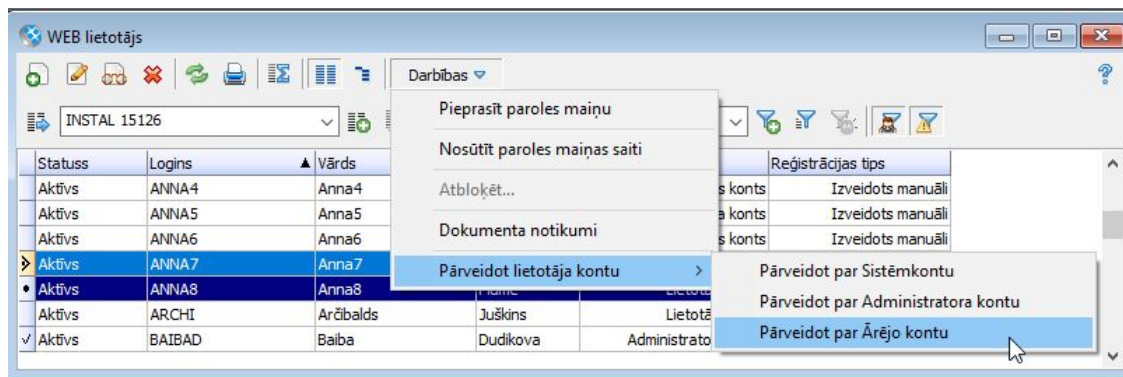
WEB lietotājs

Darbības

INSTAL 15126

| Statuss | Logins | Vārds | | | Reģistrācijas tips |
|---|---|---|---|---|---|
| Aktīvs | ANNA4 | Anna4 | | s konts | Izveidots manuāli |
| Aktīvs | ANNA5 | Anna5 | | a konts | Izveidots manuāli |
| Aktīvs | ANNA6 | Anna6 | | s konts | Izveidots manuāli |
| Aktīvs | ANNA7 | Anna7 | | | |
| Aktīvs | ANNA8 | Anna8 | Name | Lietotā | |
| Aktīvs | ARCHI | Arčibalds | Juškins | Lietotā | |
| Aktīvs | BAIBAD | Baiba | Dudikova | Administrato | |

Pieprasīt paroles maiņu
Nosūtīt paroles maiņas saiti
Atbloķēt...
Dokumenta notikumi
Pārveidot lietotāja kontu

Pārveidot par Sistēmkontu
Pārveidot par Administratora kontu
Pārveidot par Ārējo kontu